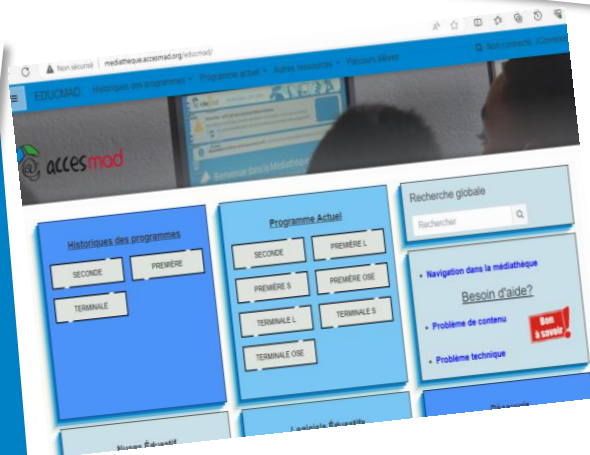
Non sécurisé | mediatheque.accesmad.org/educmad/

EDUCMAD Historiques des programmes Programme actuel Autres ressources Parcours élèves Nous contacter Connexion

accesmad

Historiques des programmes

SECONDE

PREMIÈRE

TERMINALE

Programme Actuel

SECONDE

PREMIÈRE L

PREMIÈRE S

PREMIÈRE OSE

TERMINALE L

TERMINALE S

TERMINALE OSE

Recherche globale

Rechercher

Navigation dans la médiathèque

Besoin d'aide?

Problème de contenu

Bon à savoir

Problème technique

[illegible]

Logiciels Éducatifs

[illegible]